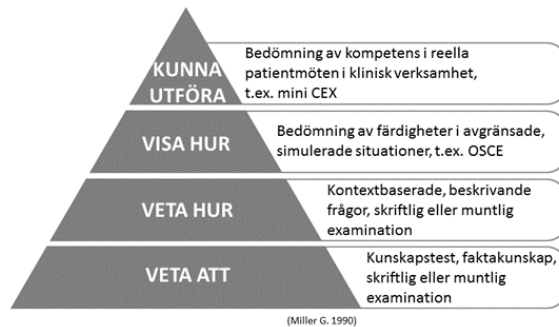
KUNNA UTFÖRA

Bedömning av kompetens i reella patientmöten i klinisk verksamhet, t.ex. mini CEX

VISA HUR

Bedömning av färdigheter i avgränsade, simulerade situationer, t.ex. OSCE

VETA HUR

Kontextbaserade, beskrivande frågor, skriftlig eller muntlig examination

VETA ATT

Kunskapstest, faktakunskap, skriftlig eller muntlig examination

(Miller G. 1990)